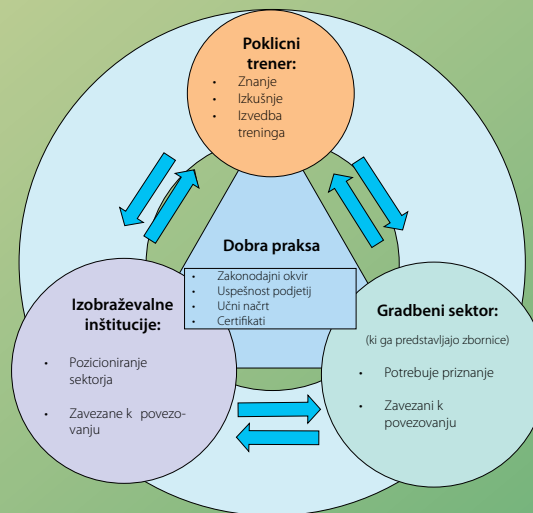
Poklicni trener:
• Znanje
• Izkušnje
• Izvedba treninga

Dobra praksa
• Zakonodajni okvir
• Uspešnost podjetij
• Učni načrt
• Certifikati

Izobraževalne inštitucije:
• Pozicioniranje sektorja
• Zavezane k povezovanju

Gradbeni sektor:
(ki ga predstavljajo zbornice)
• Potrebuje priznanje
• Zavezani k povezovanju